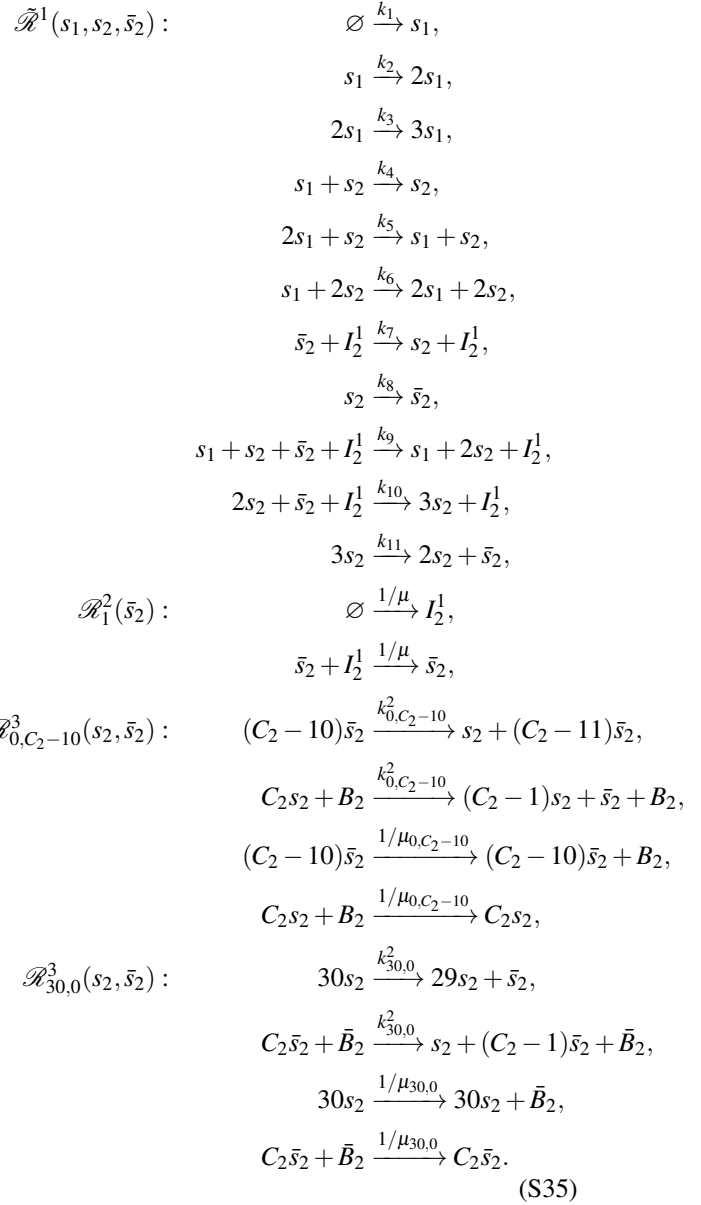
$\tilde{\mathscr{R}}^1(s_1,s_2,\bar{s}_2):$ $\varnothing \xrightarrow{k_1} s_1,$

$s_1 \xrightarrow{k_2} 2s_1,$

$2s_1 \xrightarrow{k_3} 3s_1,$

$s_1+s_2 \xrightarrow{k_4} s_2,$

$2s_1+s_2 \xrightarrow{k_5} s_1+s_2,$

$s_1+2s_2 \xrightarrow{k_6} 2s_1+2s_2,$

$\bar{s}_2+I_2^1 \xrightarrow{k_7} s_2+I_2^1,$

$s_2 \xrightarrow{k_8} \bar{s}_2,$

$s_1+s_2+\bar{s}_2+I_2^1 \xrightarrow{k_9} s_1+2s_2+I_2^1,$

$2s_2+\bar{s}_2+I_2^1 \xrightarrow{k_{10}} 3s_2+I_2^1,$

$3s_2 \xrightarrow{k_{11}} 2s_2+\bar{s}_2,$

$\mathscr{R}_1^2(\bar{s}_2):$ $\varnothing \xrightarrow{1/\mu} I_2^1,$

$\bar{s}_2+I_2^1 \xrightarrow{1/\mu} \bar{s}_2,$

$\mathscr{R}_{0,C_2-10}^3(s_2,\bar{s}_2):$ $(C_2-10)\bar{s}_2 \xrightarrow{k_{0,C_2-10}^2} s_2+(C_2-11)\bar{s}_2,$

$C_2s_2+B_2 \xrightarrow{k_{0,C_2-10}^2} (C_2-1)s_2+\bar{s}_2+B_2,$

$(C_2-10)\bar{s}_2 \xrightarrow{1/\mu_{0,C_2-10}} (C_2-10)\bar{s}_2+B_2,$

$C_2s_2+B_2 \xrightarrow{1/\mu_{0,C_2-10}} C_2s_2,$

$\mathscr{R}_{30,0}^3(s_2,\bar{s}_2):$ $30s_2 \xrightarrow{k_{30,0}^2} 29s_2+\bar{s}_2,$

$C_2\bar{s}_2+\bar{B}_2 \xrightarrow{k_{30,0}^2} s_2+(C_2-1)\bar{s}_2+\bar{B}_2,$

$30s_2 \xrightarrow{1/\mu_{30,0}} 30s_2+\bar{B}_2,$

$C_2\bar{s}_2+\bar{B}_2 \xrightarrow{1/\mu_{30,0}} C_2\bar{s}_2.$

(S35)